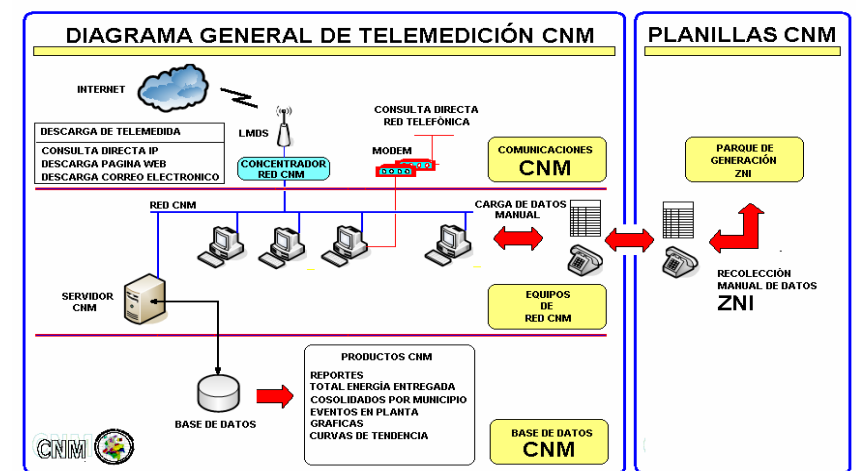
DIAGRAMA GENERAL DE TELEMEDICIÓN CNM

PLANILLAS CNM

INTERNET

LMDS

CONSULTA DIRECTA
RED TELEFÓNICA

DESCARGA DE TELEMEDIDA

CONSULTA DIRECTA IP
DESCARGA PAGINA WEB
DESCARGA CORREO ELECTRONICO

CONCENTRADOR
RED CNM

MODEM

COMUNICACIONES
CNM

PARQUE DE
GENERACIÓN
ZNI

RED CNM

CARGA DE DATOS
MANUAL

RECOLECCIÓN
MANUAL DE DATOS
ZNI

SERVIDOR
CNM

EQUIPOS
DE
RED CNM

PRODUCTOS CNM

REPORTES
TOTAL ENERGÍA ENTREGADA
COSOLIDADOS POR MUNICIPIO
EVENTOS EN PLANTA
GRAFICAS
CURVAS DE TENDENCIA

BASE DE DATOS

BASE DE DATOS
CNM

CNM